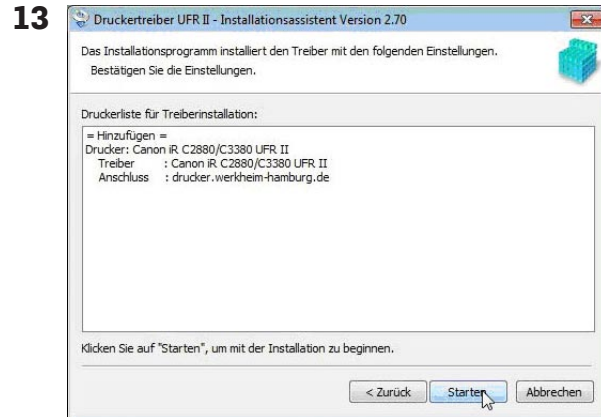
13

Druckertreiber UFR II - Installationsassistent Version 2.70

Das Installationsprogramm installiert den Treiber mit den folgenden Einstellungen. Bestätigen Sie die Einstellungen.

Druckerliste für Treiberinstallation:

= Hinzufügen =
Drucker: Canon iR C2880/C3380 UFR II
Treiber : Canon iR C2880/C3380 UFR II
Anschluss : drucker.werkheim-hamburg.de

Klicken Sie auf "Starten", um mit der Installation zu beginnen.

< Zurück
Starten
Abbrechen